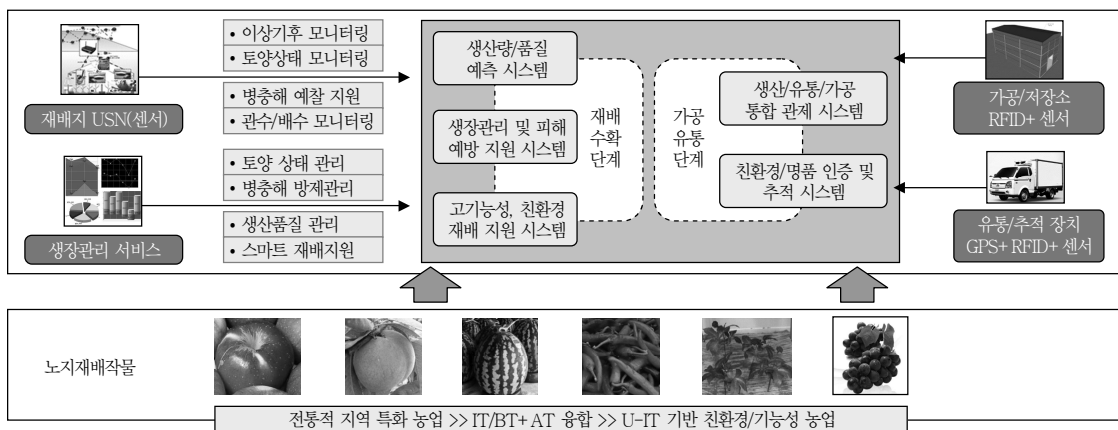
• 이상기후 모니터링
• 토양상태 모니터링

재배지 USN(센서)

• 병충해 예찰 지원
• 관수/배수 모니터링

• 토양 상태 관리
• 병충해 방제관리

생장관리 서비스

• 생산품질 관리
• 스마트 재배지원

생산량/품질 예측 시스템

생장관리 및 피해 예방 지원 시스템

고기능성, 친환경 재배 지원 시스템

재배 수확 단계

가공 유통 단계

생산/유통/가공 통합 관제 시스템

친환경/명품 인증 및 추적 시스템

가공/저장소 RFID+ 센서

유통/추적 장치 GPS+ RFID+ 센서

노지재배작물

전통적 지역 특화 농업 >> IT/BT+ AT 융합 >> U-IT 기반 친환경/기능성 농업